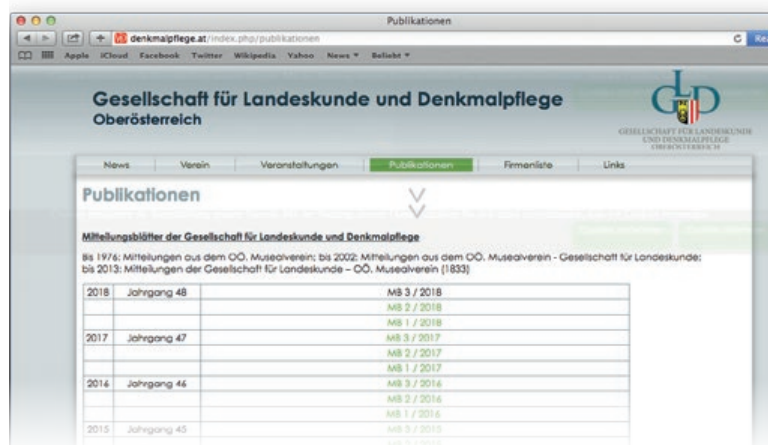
Publikationen

denkmalpflege.at/index.php/publikationen

Apple iCloud Facebook Twitter Wikipedia Yahoo News ▾ Beliebt ▾

Gesellschaft für Landeskunde und Denkmalpflege
Oberösterreich

GLD
GESELLSCHAFT FÜR LANDESKUNDE UND DENKMALPFLEGE OBERÖSTERREICH

News | Verein | Veranstaltungen | Publikationen | Firmenliste | Links

Publikationen

Mitteilungsblätter der Gesellschaft für Landeskunde und Denkmalpflege

Bis 1976: Mitteilungen aus dem OÖ. Musealverein; bis 2002: Mitteilungen aus dem OÖ. Musealverein - Gesellschaft für Landeskunde; bis 2013: Mitteilungen der Gesellschaft für Landeskunde – OÖ. Musealverein (1833)

| | | |
|---|---|---|
| 2018 | Jahrgang 48 | MB 3 / 2018 |
| | | MB 2 / 2018 |
| | | MB 1 / 2018 |
| 2017 | Jahrgang 47 | MB 3 / 2017 |
| | | MB 2 / 2017 |
| | | MB 1 / 2017 |
| 2016 | Jahrgang 46 | MB 3 / 2016 |
| | | MB 2 / 2016 |
| | | MB 1 / 2016 |
| 2015 | Jahrgang 45 | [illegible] |